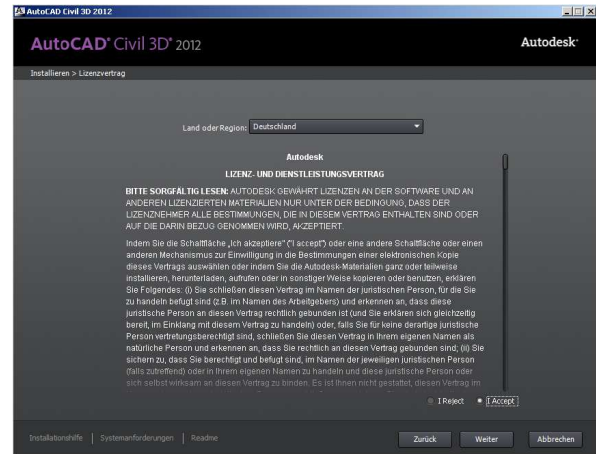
AutoCAD Civil 3D 2012

AutoCAD® Civil 3D® 2012

Autodesk®

Installieren > Lizenzvertrag

Land oder Region: Deutschland

Autodesk

LIZENZ- UND DIENSTLEISTUNGSVERTRAG

BITTE SORGFÄLTIG LESEN: AUTODESK GEWÄHRT LIZENZEN AN DER SOFTWARE UND AN ANDEREN LIZENZIERTEN MATERIALIEN NUR UNTER DER BEDINGUNG, DASS DER LIZENZNEHMER ALLE BESTIMMUNGEN, DIE IN DIESEM VERTRAG ENTHALTEN SIND ODER AUF DIE DARIN BEZUG GENOMMEN WIRD, AKZEPTIERT.

Indem Sie die Schaltfläche „Ich akzeptiere" ("I accept") oder eine andere Schaltfläche oder einen anderen Mechanismus zur Einwilligung in die Bestimmungen einer elektronischen Kopie dieses Vertrags auswählen oder indem Sie die Autodesk-Materialien ganz oder teilweise installieren, herunterladen, aufrufen oder in sonstiger Weise kopieren oder benutzen, erklären Sie Folgendes: (i) Sie schließen diesen Vertrag im Namen der juristischen Person, für die Sie zu handeln befugt sind (z.B. im Namen des Arbeitgebers) und erkennen an, dass diese juristische Person an diesen Vertrag rechtlich gebunden ist (und Sie erklären sich gleichzeitig bereit, im Einklang mit diesem Vertrag zu handeln) oder, falls Sie für keine derartige juristische Person vertretungsberechtigt sind, schließen Sie diesen Vertrag in Ihrem eigenen Namen als natürliche Person und erkennen an, dass Sie rechtlich an diesen Vertrag gebunden sind; (ii) Sie sichern zu, dass Sie berechtigt und befugt sind, im Namen der jeweiligen juristischen Person (falls zutreffend) oder in Ihrem eigenen Namen zu handeln und diese juristische Person oder sich selbst wirksam an diesen Vertrag zu binden. Es ist Ihnen nicht gestattet, diesen Vertrag im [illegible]

I Reject I Accept

Installationshilfe | Systemanforderungen | Readme

Zurück Weiter Abbrechen